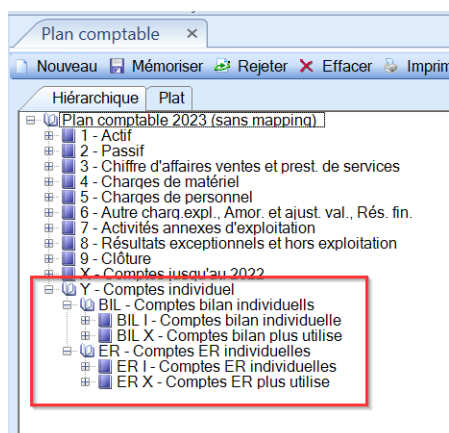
Plan comptable ×

Nouveau Mémoriser Rejeter Effacer Imprim

Hiérarchique Plat

Plan comptable 2023 (sans mapping)
1 - Actif
2 - Passif
3 - Chiffre d'affaires ventes et prest. de services
4 - Charges de matériel
5 - Charges de personnel
6 - Autre charg.expl., Amor. et ajust. val., Rés. fin.
7 - Activités annexes d'exploitation
8 - Résultats exceptionnels et hors exploitation
9 - Clôture
X - Comptes jusqu'au 2022
Y - Comptes individuel
BIL - Comptes bilan individuells
BIL I - Comptes bilan individuelle
BIL X - Comptes bilan plus utilise
ER - Comptes ER individuelles
ER I - Comptes ER individuelles
ER X - Comptes ER plus utilise